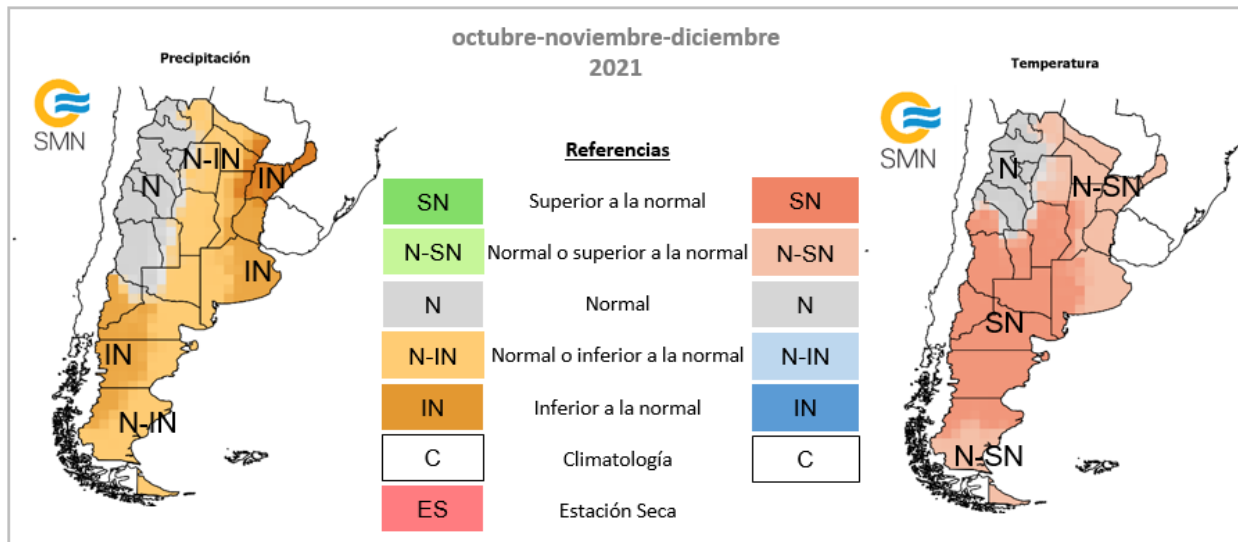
octubre-noviembre-diciembre
2021

Precipitación

SMN

N-IN
N
IN
IN
IN
N-IN

Referencias

| | | |
|---|---|---|
| SN | Superior a la normal | SN |
| N-SN | Normal o superior a la normal | N-SN |
| N | Normal | N |
| N-IN | Normal o inferior a la normal | N-IN |
| IN | Inferior a la normal | IN |
| C | Climatología | C |
| ES | Estación Seca | |

Temperatura

SMN

N
N-SN
SN
N-SN